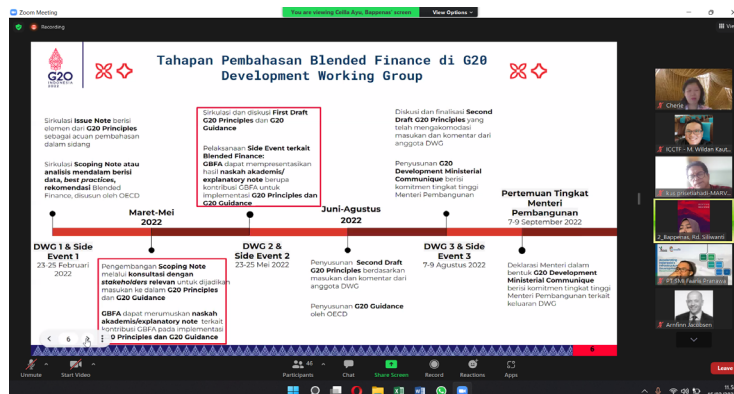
Zoom Meeting

Recording

You are viewing Celia Ayu, Bappenas' screen

View Options

G20 INDONESIA 2022

Tahapan Pembahasan Blended Finance di G20 Development Working Group

Sirkulasi Issue Note berisi elemen dari G20 Principles sebagai acuan pembahasan dalam sidang

Sirkulasi Scoping Note atau analisis mendalam berisi data, best practices, rekomendasi Blended Finance, disusun oleh OECD

Sirkulasi dan diskusi First Draft G20 Principles dari G20 Guidance

Pelaksanaan Side Event terkait Blended Finance: GBFA dapat mempresentasikan hasil naskah akademis/ explanatory note berupa kontribusi GBFA untuk implementasi G20 Principles dan G20 Guidance

Diskusi dan finalisasi Second Draft G20 Principles yang telah mengakomodasi masukan dan komentar dari anggota DWG

Penyusunan G20 Development Ministerial Communique berisi komitmen tingkat tinggi Menteri Pembangunan

Pertemuan Tingkat Menteri Pembangunan
7-9 September 2022

Maret-Mei 2022

Juni-Agustus 2022

DWG 1 & Side Event 1
23-25 Februari 2022

DWG 2 & Side Event 2
23-25 Mei 2022

DWG 3 & Side Event 3
7-9 Agustus 2022

Pengembangan Scoping Note melalui konsultasi dengan stakeholders relevan untuk dijadikan masukan ke dalam G20 Principles dan G20 Guidance

GBFA dapat merumuskan naskah akademis/explanatory note terkait kontribusi GBFA pada implementasi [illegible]0 Principles dan G20 Guidance

Penyusunan Second Draft G20 Principles berdasarkan masukan dan komentar dari anggota DWG

Penyusunan G20 Guidance oleh OECD

Deklarasi Menteri dalam bentuk G20 Development Ministerial Communique berisi komitmen tingkat tinggi Menteri Pembangunan terkait keluaran DWG

6

Cherie

ICCTF - M. Wildan Kaut...

Kus prisetiahadi-MARV...

2_Bappenas_Rd. Siliwanti

PT SMI_Fauzia Pramana

Arnfinn Jacobsen

Unmute

Start Video

Participants 46

Chat

Share Screen

Record

Reactions

Apps

Leave